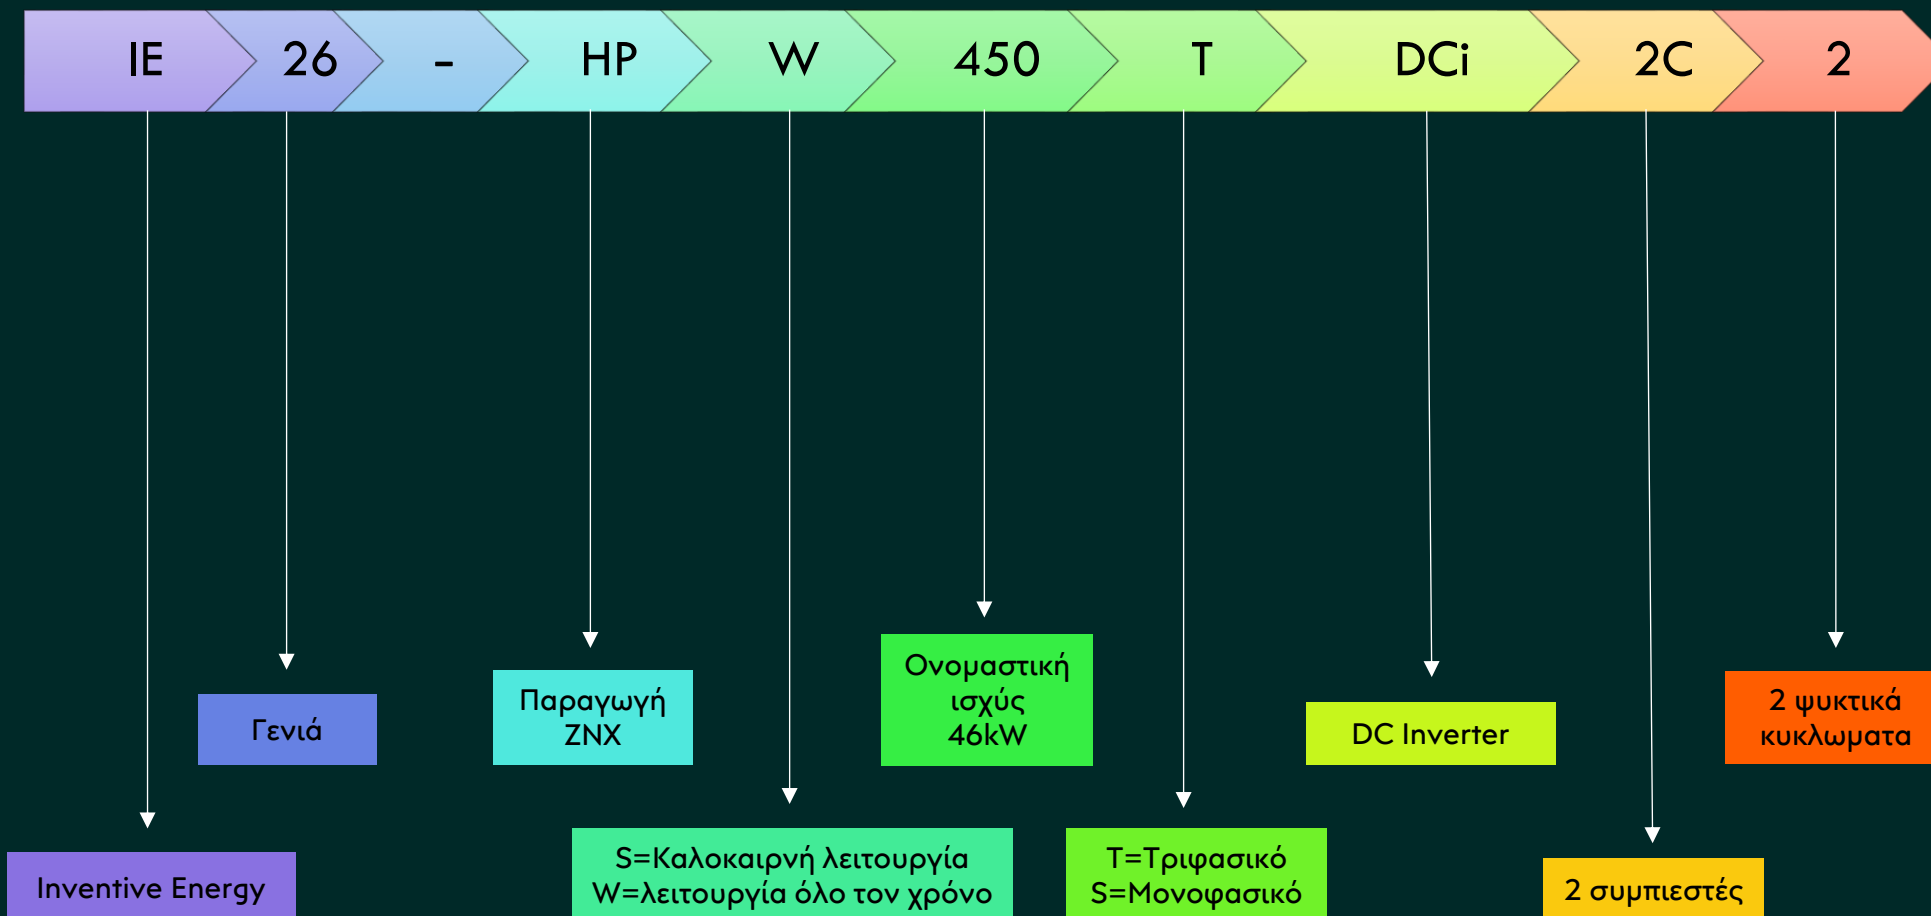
IE 26 - HP W 450 T DCi 2C 2

Γενιά

Παραγωγή ΖΝΧ

Ονομαστική ισχύς 46kW

DC Inverter

2 ψυκτικά κυκλωματα

Inventive Energy

S=Καλοκαιρνή λειτουργία
W=λειτουργία όλο τον χρόνο

T=Τριφασικό
S=Μονοφασικό

2 συμπιεστές